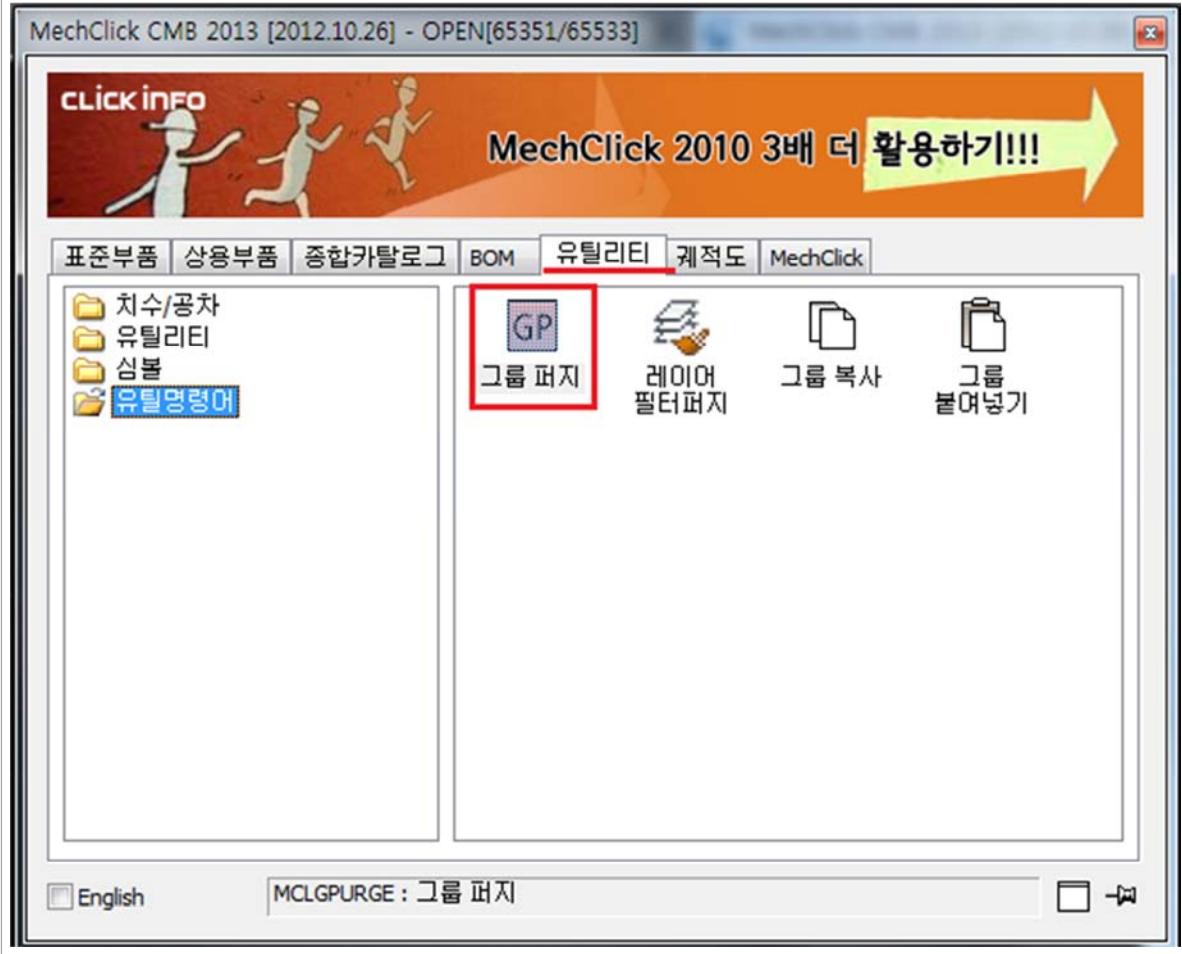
MechClick CMB 2013 [2012.10.26] - OPEN[65351/65533]

CLICK INFO

MechClick 2010 3배 더 활용하기!!!

표준부품 | 상용부품 | 종합카탈로그 | BOM | 유틸리티 | 궤적도 | MechClick

치수/공차
유틸리티
심볼
유틸명령어

GP
그룹 퍼지

레이어 필터퍼지

그룹 복사

그룹 붙여넣기

English

MCLGPURGE : 그룹 퍼지